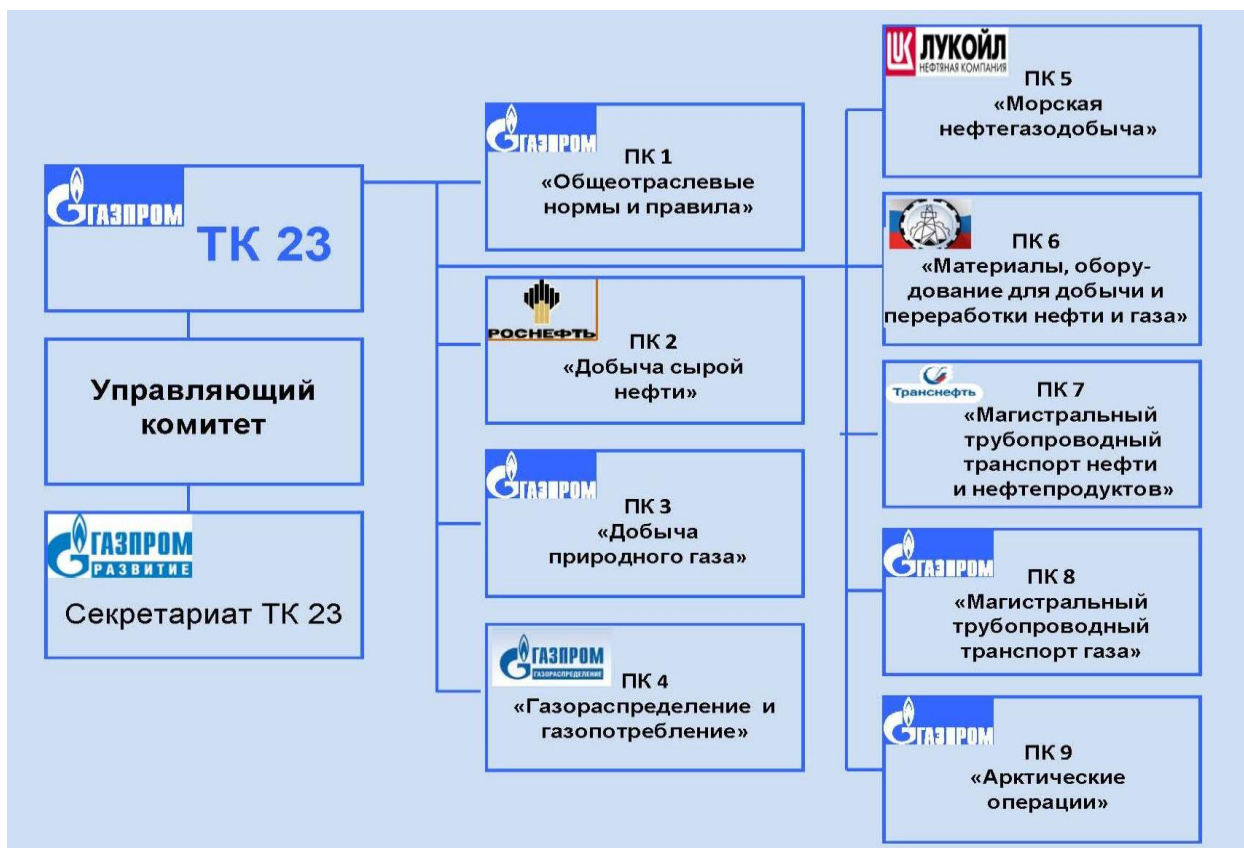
ГАЗПРОМ
ТК 23

Управляющий комитет

ГАЗПРОМ РАЗВИТИЕ
Секретариат ТК 23

ГАЗПРОМ
ПК 1
«Общеотраслевые нормы и правила»

РОСНЕФТЬ
ПК 2
«Добыча сырой нефти»

ГАЗПРОМ
ПК 3
«Добыча природного газа»

ГАЗПРОМ ГАЗОРАСПРЕДЕЛЕНИЕ
ПК 4
«Газораспределение и газопотребление»

ЛУКОЙЛ НЕФТЯНАЯ КОМПАНИЯ
ПК 5
«Морская нефтегазодобыча»

ПК 6
«Материалы, оборудование для добычи и переработки нефти и газа»

Транснефть
ПК 7
«Магистральный трубопроводный транспорт нефти и нефтепродуктов»

ГАЗПРОМ
ПК 8
«Магистральный трубопроводный транспорт газа»

ГАЗПРОМ
ПК 9
«Арктические операции»